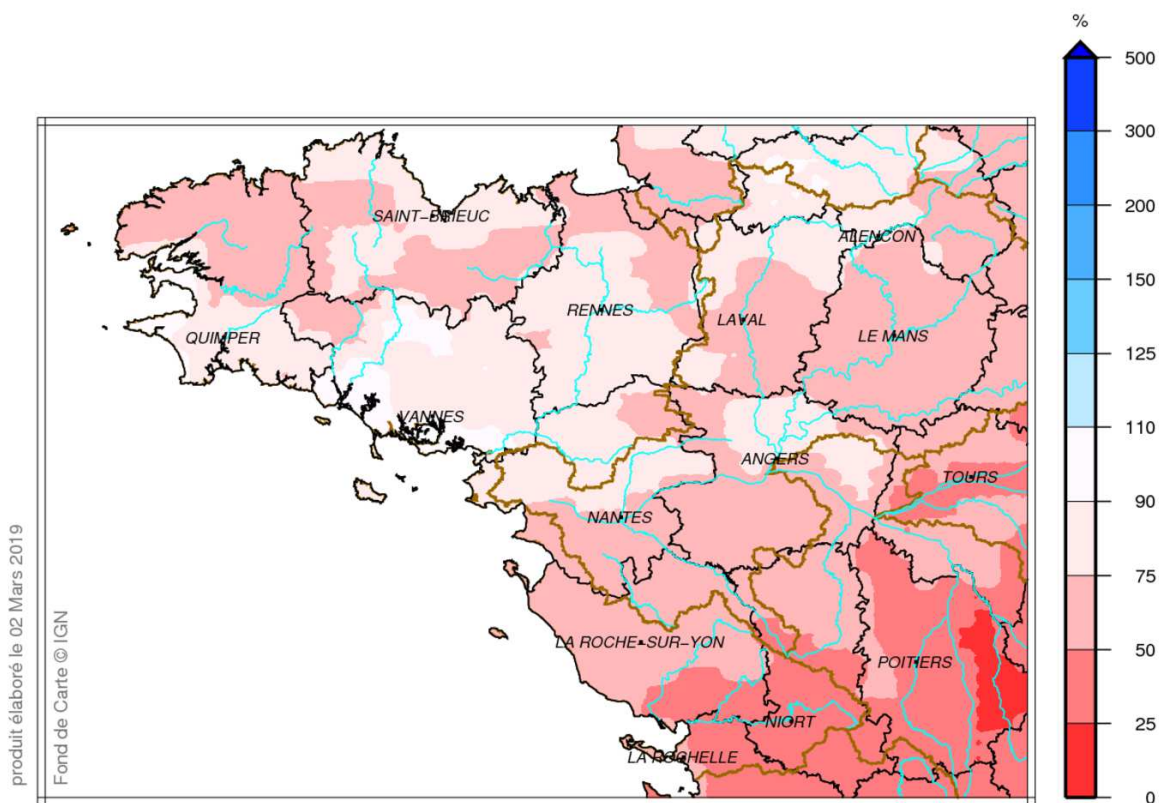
SAINT-BRIEUC
ALENCON
RENNES
LAVAL
LE MANS
QUIMPER
VANNES
ANGERS
TOURS
NANTES
LA ROCHE-SUR-YON
POITIERS
NIORT
LA ROCHELLE

%
500
300
200
150
125
110
90
75
50
25
0

produit élaboré le 02 Mars 2019
Fond de Carte © IGN